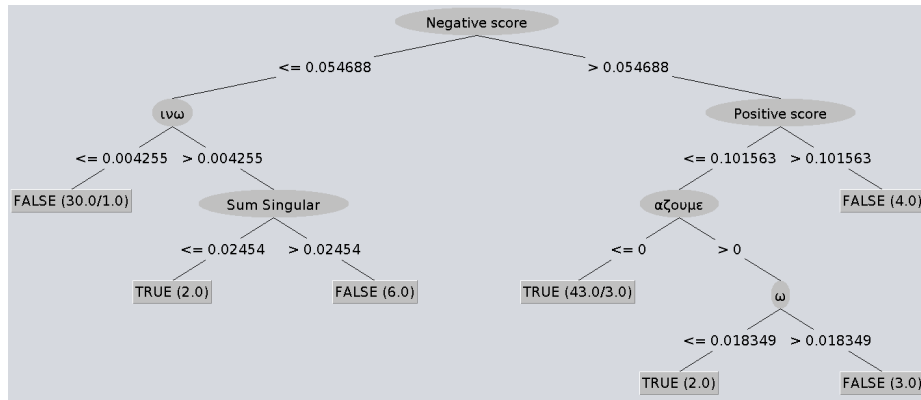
Negative score

<= 0.054688

> 0.054688

ινω

<= 0.004255

> 0.004255

FALSE (30.0/1.0)

Sum Singular

<= 0.02454

> 0.02454

TRUE (2.0)

FALSE (6.0)

Positive score

<= 0.101563

> 0.101563

αζουμε

FALSE (4.0)

<= 0

> 0

TRUE (43.0/3.0)

ω

<= 0.018349

> 0.018349

TRUE (2.0)

FALSE (3.0)